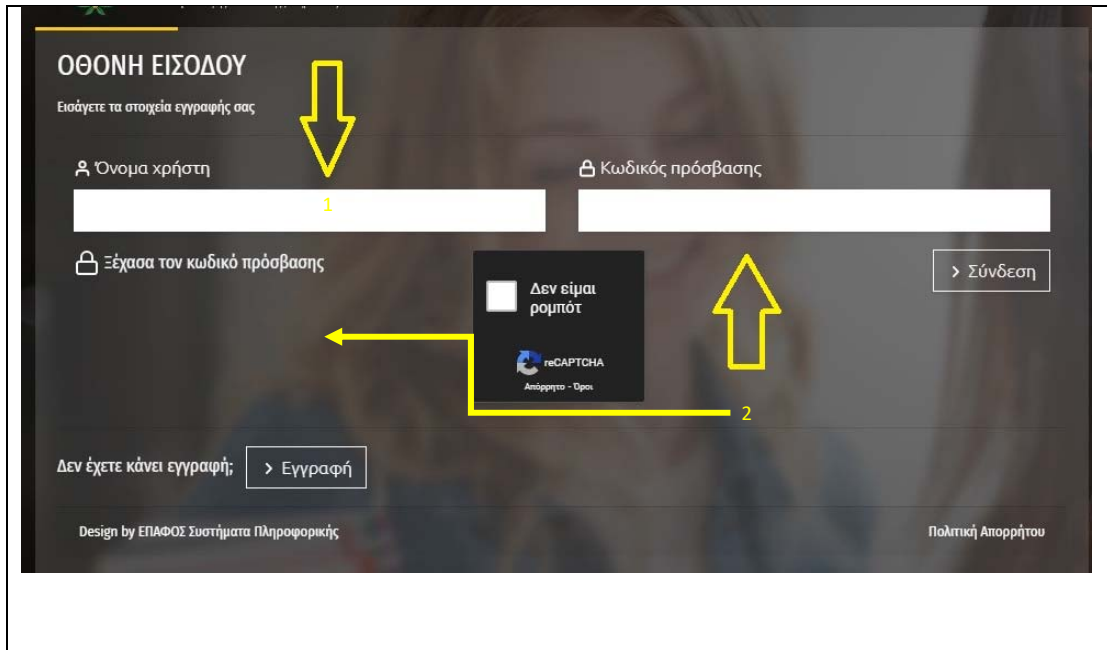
ΟΘΟΝΗ ΕΙΣΟΔΟΥ

Εισάγετε τα στοιχεία εγγραφής σας

Όνομα χρήστη

1

Κωδικός πρόσβασης

Ξέχασα τον κωδικό πρόσβασης

Δεν είμαι ρομπότ

reCAPTCHA

Απόρρητο - Όροι

> Σύνδεση

2

Δεν έχετε κάνει εγγραφή;

> Εγγραφή

Design by ΕΠΑΦΟΣ Συστήματα Πληροφορικής

Πολιτική Απορρήτου